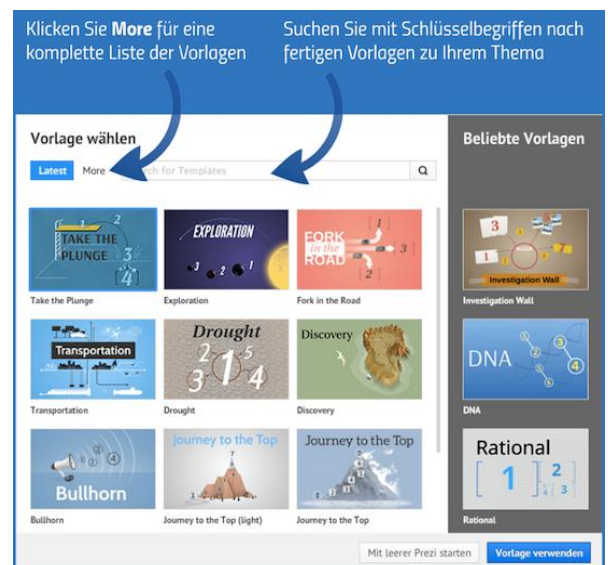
Klicken Sie **More** für eine komplette Liste der Vorlagen

Suchen Sie mit Schlüsselbegriffen nach fertigen Vorlagen zu Ihrem Thema

Vorlage wählen

Latest More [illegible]ch for Templates

Beliebte Vorlagen

TAKE THE PLUNGE 1 2 3 4
Take the Plunge

EXPLORATION 1 2 3
Exploration

FORK in the ROAD 1 2 3
Fork in the Road

Transportation
Transportation

Drought 2 1 5 3 4
Drought

Discovery
Discovery

Bullhorn 2 3 4
Bullhorn

Journey to the Top 1 2
Journey to the Top (light)

Journey to the Top 1 2 3 4 5
Journey to the Top

3 1 2 Investigation Wall
Investigation Wall

DNA 1 2 3 4
DNA

Rational 1 2 3
Rational

Mit leerer Prezi starten

Vorlage verwenden